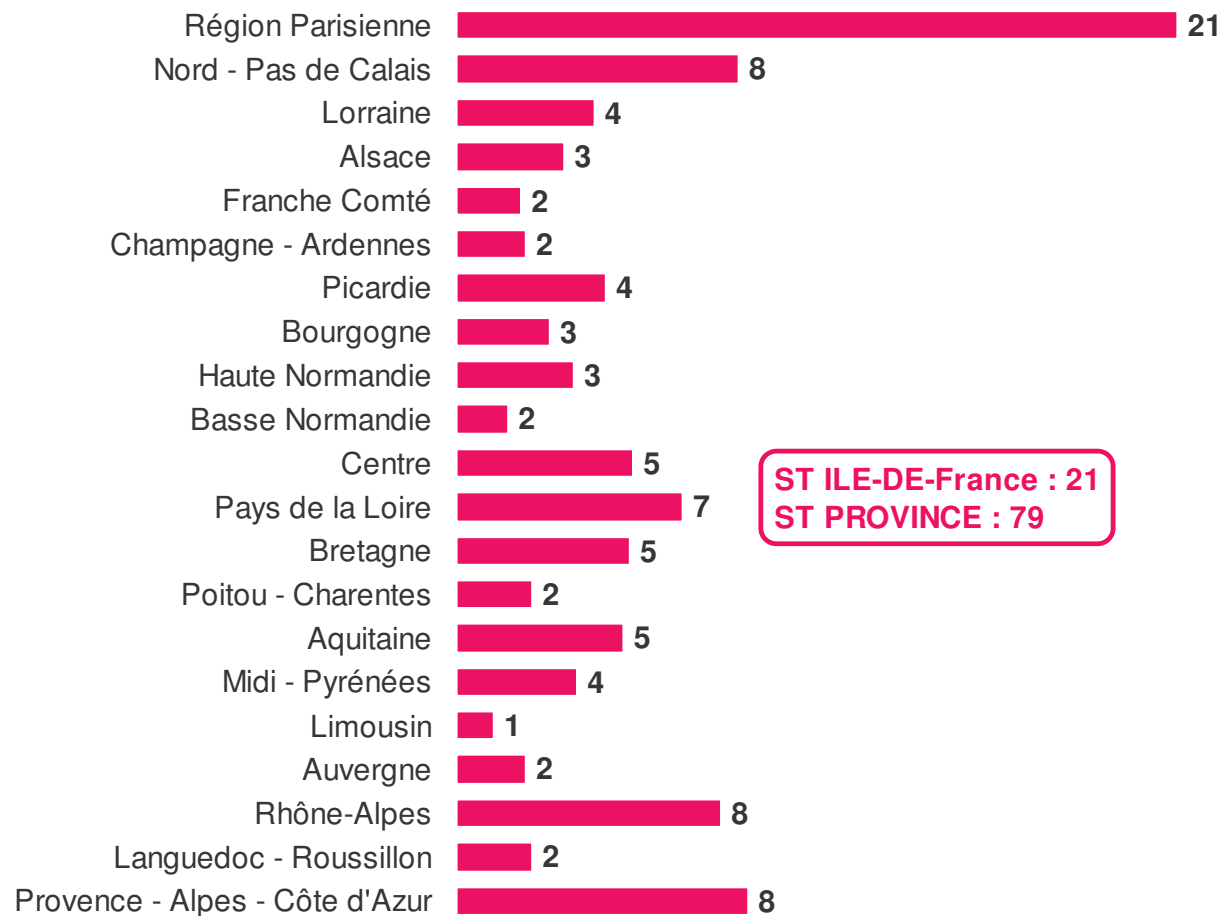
Région Parisienne 21
Nord - Pas de Calais 8
Lorraine 4
Alsace 3
Franche Comté 2
Champagne - Ardennes 2
Picardie 4
Bourgogne 3
Haute Normandie 3
Basse Normandie 2
Centre 5
Pays de la Loire 7
Bretagne 5
Poitou - Charentes 2
Aquitaine 5
Midi - Pyrénées 4
Limousin 1
Auvergne 2
Rhône-Alpes 8
Languedoc - Roussillon 2
Provence - Alpes - Côte d'Azur 8

ST ILE-DE-France : 21
ST PROVINCE : 79